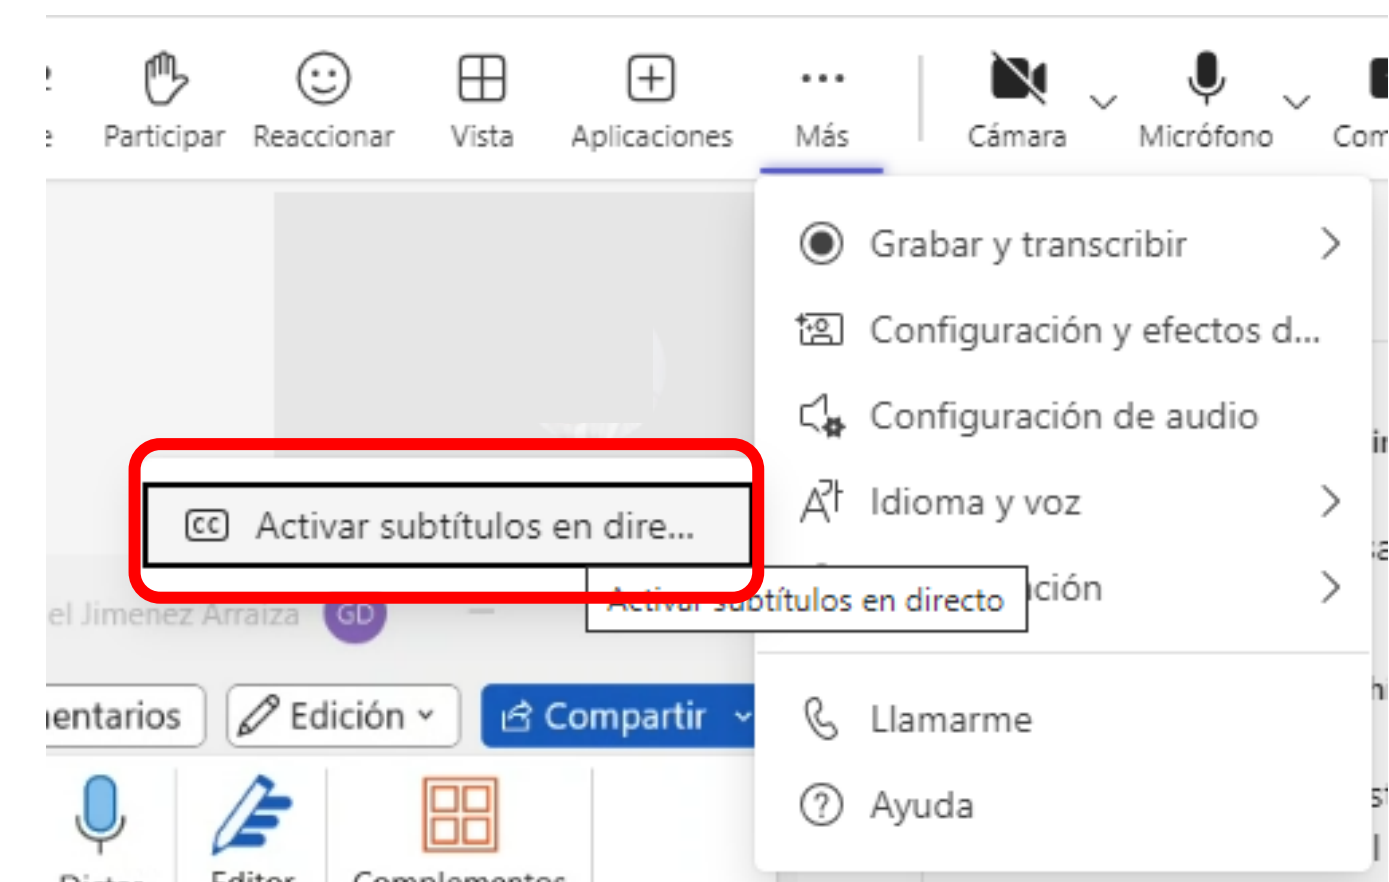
Participar Reaccionar Vista Aplicaciones Más Cámara Micrófono Com

Grabar y transcribir
Configuración y efectos d...
Configuración de audio
Idioma y voz
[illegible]ción
Llamarme
Ayuda

CC Activar subtítulos en dire...
Activar subtítulos en directo

el Jimenez Arraiza GD

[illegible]entarios Edición Compartir

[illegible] Editor Complementos